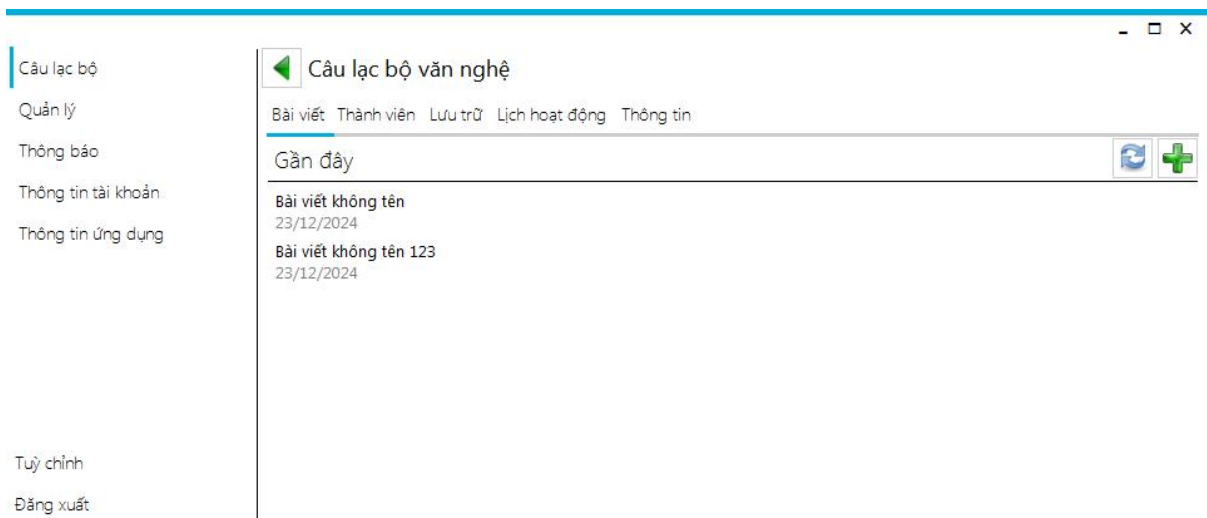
Câu lạc bộ
Quản lý
Thông báo
Thông tin tài khoản
Thông tin ứng dụng

Câu lạc bộ văn nghệ

Bài viết Thành viên Lưu trữ Lịch hoạt động Thông tin

Gần đây

Bài viết không tên
23/12/2024
Bài viết không tên 123
23/12/2024

Tuỳ chỉnh
Đăng xuất